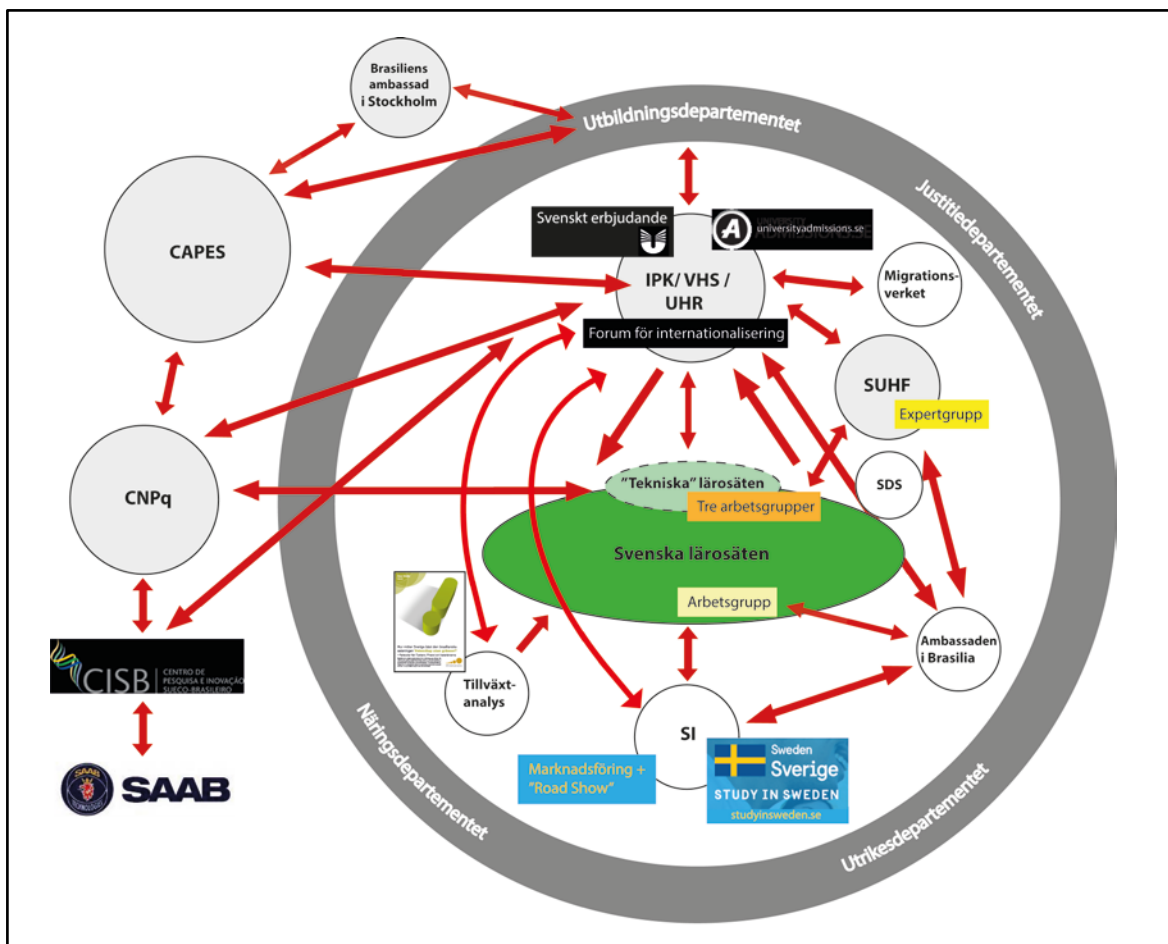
Brasiliens ambassad i Stockholm

Utbildningsdepartementet

Justitiedepartementet

CAPES

Svenskt erbjudande

UNIVERSITY universityadmissions.se

IPK/ VHS / UHR

Forum för internationalisering

Migrationsverket

SUHF

Expertgrupp

CNPq

"Tekniska" lärosäten

Tre arbetsgrupper

SDS

Svenska lärosäten

Arbetsgrupp

Ambassaden i Brasilia

CISB CENTRO DE PESQUISA E INOVAÇÃO SUECO-BRASILEIRO

Tillväxtanalys

SI

Marknadsföring + "Road Show"

Sweden Sverige STUDY IN SWEDEN studyinsweden.se

SAAB

Näringsdepartementet

Utrikesdepartementet